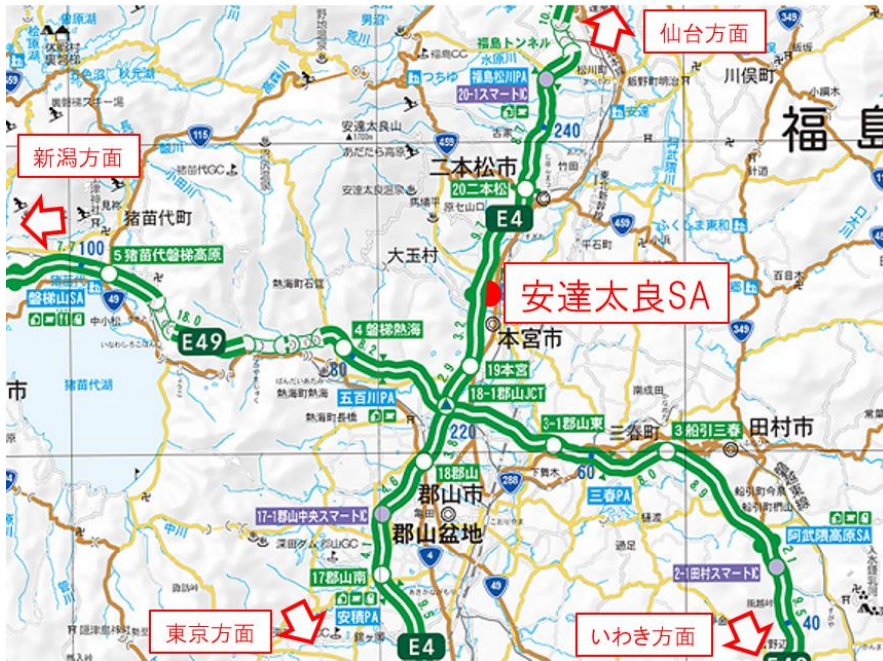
仙台方面
新潟方面
東京方面
いわき方面
安達太良SA
福島
福島トンネル
福島松川PA
20-1スマートIC
二本松市
20二本松
E4
240
大玉村
本宮市
19本宮
18-1郡山JCT
3-1郡山東
3船引三春
三春町
田村市
三春PA
阿武隈高原SA
2-1田村スマートIC
220
18郡山
郡山市
郡山盆地
17-1郡山中央スマートIC
17郡山南
安積PA
E4
E49
5猪苗代磐梯高原
磐梯山SA
4磐梯熱海
五百川PA
猪苗代町
猪苗代湖
川俣町
安達太良山
つちゆ
100
49
80
60
40
4
288
349
459
115